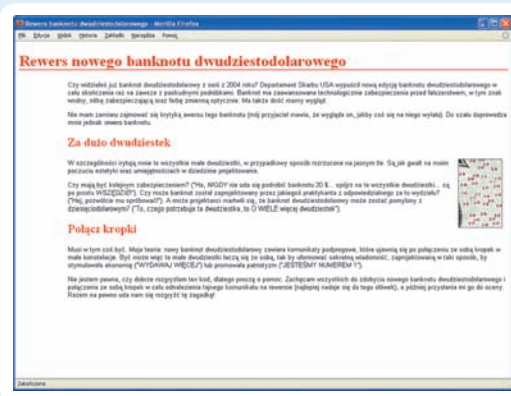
Rewers nowego banknotu dwudziestodolarowego - Mozilla Firefox

Plik Edycja Widok Historia Zakładki Narzędzia Pomoc

Rewers nowego banknotu dwudziestodolarowego

Czy widziałeś już banknot dwudziestodolarowy z serii z 2004 roku? Departament Skarbu USA wypuścił nową edycję banknotu dwudziestodolarowego w celu skończenia raz na zawsze z paskudnymi podróbkami. Banknot ma zaawansowane technologicznie zabezpieczenia przed fałszerstwem, w tym znak wodny, nitkę zabezpieczającą oraz farbę zmienną optycznie. Ma także dość mamy wygląd.

Nie mam zamiaru zajmować się krytyką awersu tego banknotu (mój przyjaciel mawia, że wygląda on, jakby coś się na niego wylało). Do szału doprowadza mnie jednak rewers banknotu.

Za dużo dwudziestek

W szczególności żyłują mnie te wszystkie małe dwudziestki, w przypadkowy sposób rozrzucone na jasnym tle. Są jak gwałt na moim poczuciu estetyki oraz umiejętności w dziedzinie projektowania.

Czy mają być kolejnym zabezpieczeniem? ("Ha, NIGDY nie uda się podrobić banknotu 20 $... spójrz na te wszystkie dwudziestki... są po prostu WSZĘDZIE!"). Czy może banknot został zaprojektowany przez jakiegoś praktykanta z odpowiedzialnego za to wydziału? ("Hej, pozwólcie mu spróbować!"). A może projektanci martwili się, że banknot dwudziestodolarowy może zostać pomylony z dziesięciodolarowym? ("To, czego potrzebuje ta dwudziestka, to O WIELE więcej dwudziestek").

Połącz kropki

Musi w tym coś być. Moja teoria: nowy banknot dwudziestodolarowy zawiera komunikaty podprogowe, które ujawnią się po połączeniu ze sobą kropek w małe konstelacje. Być może więc te małe dwudziestki łączą się ze sobą, tak by utworzyć sekretną wiadomość, zaprojektowaną w taki sposób, by stymulowała ekonomię ("WYDAWAJ WIĘCEJ") lub promowała patriotyzm ("JESTEŚMY NUMEREM 1").

Nie jestem pewna, czy dobrze rozgryzłam ten kod, dlatego proszę o pomoc. Zachęcam wszystkich do zdobycia nowego banknotu dwudziestodolarowego i połączenia ze sobą kropek w celu odnalezienia tajnego komunikatu na rewersie (najlepiej nadaje się do tego ołówek), a później przysłania mi go do oceny. Razem na pewno uda nam się rozgryźć tę zagadkę!

Zakończono